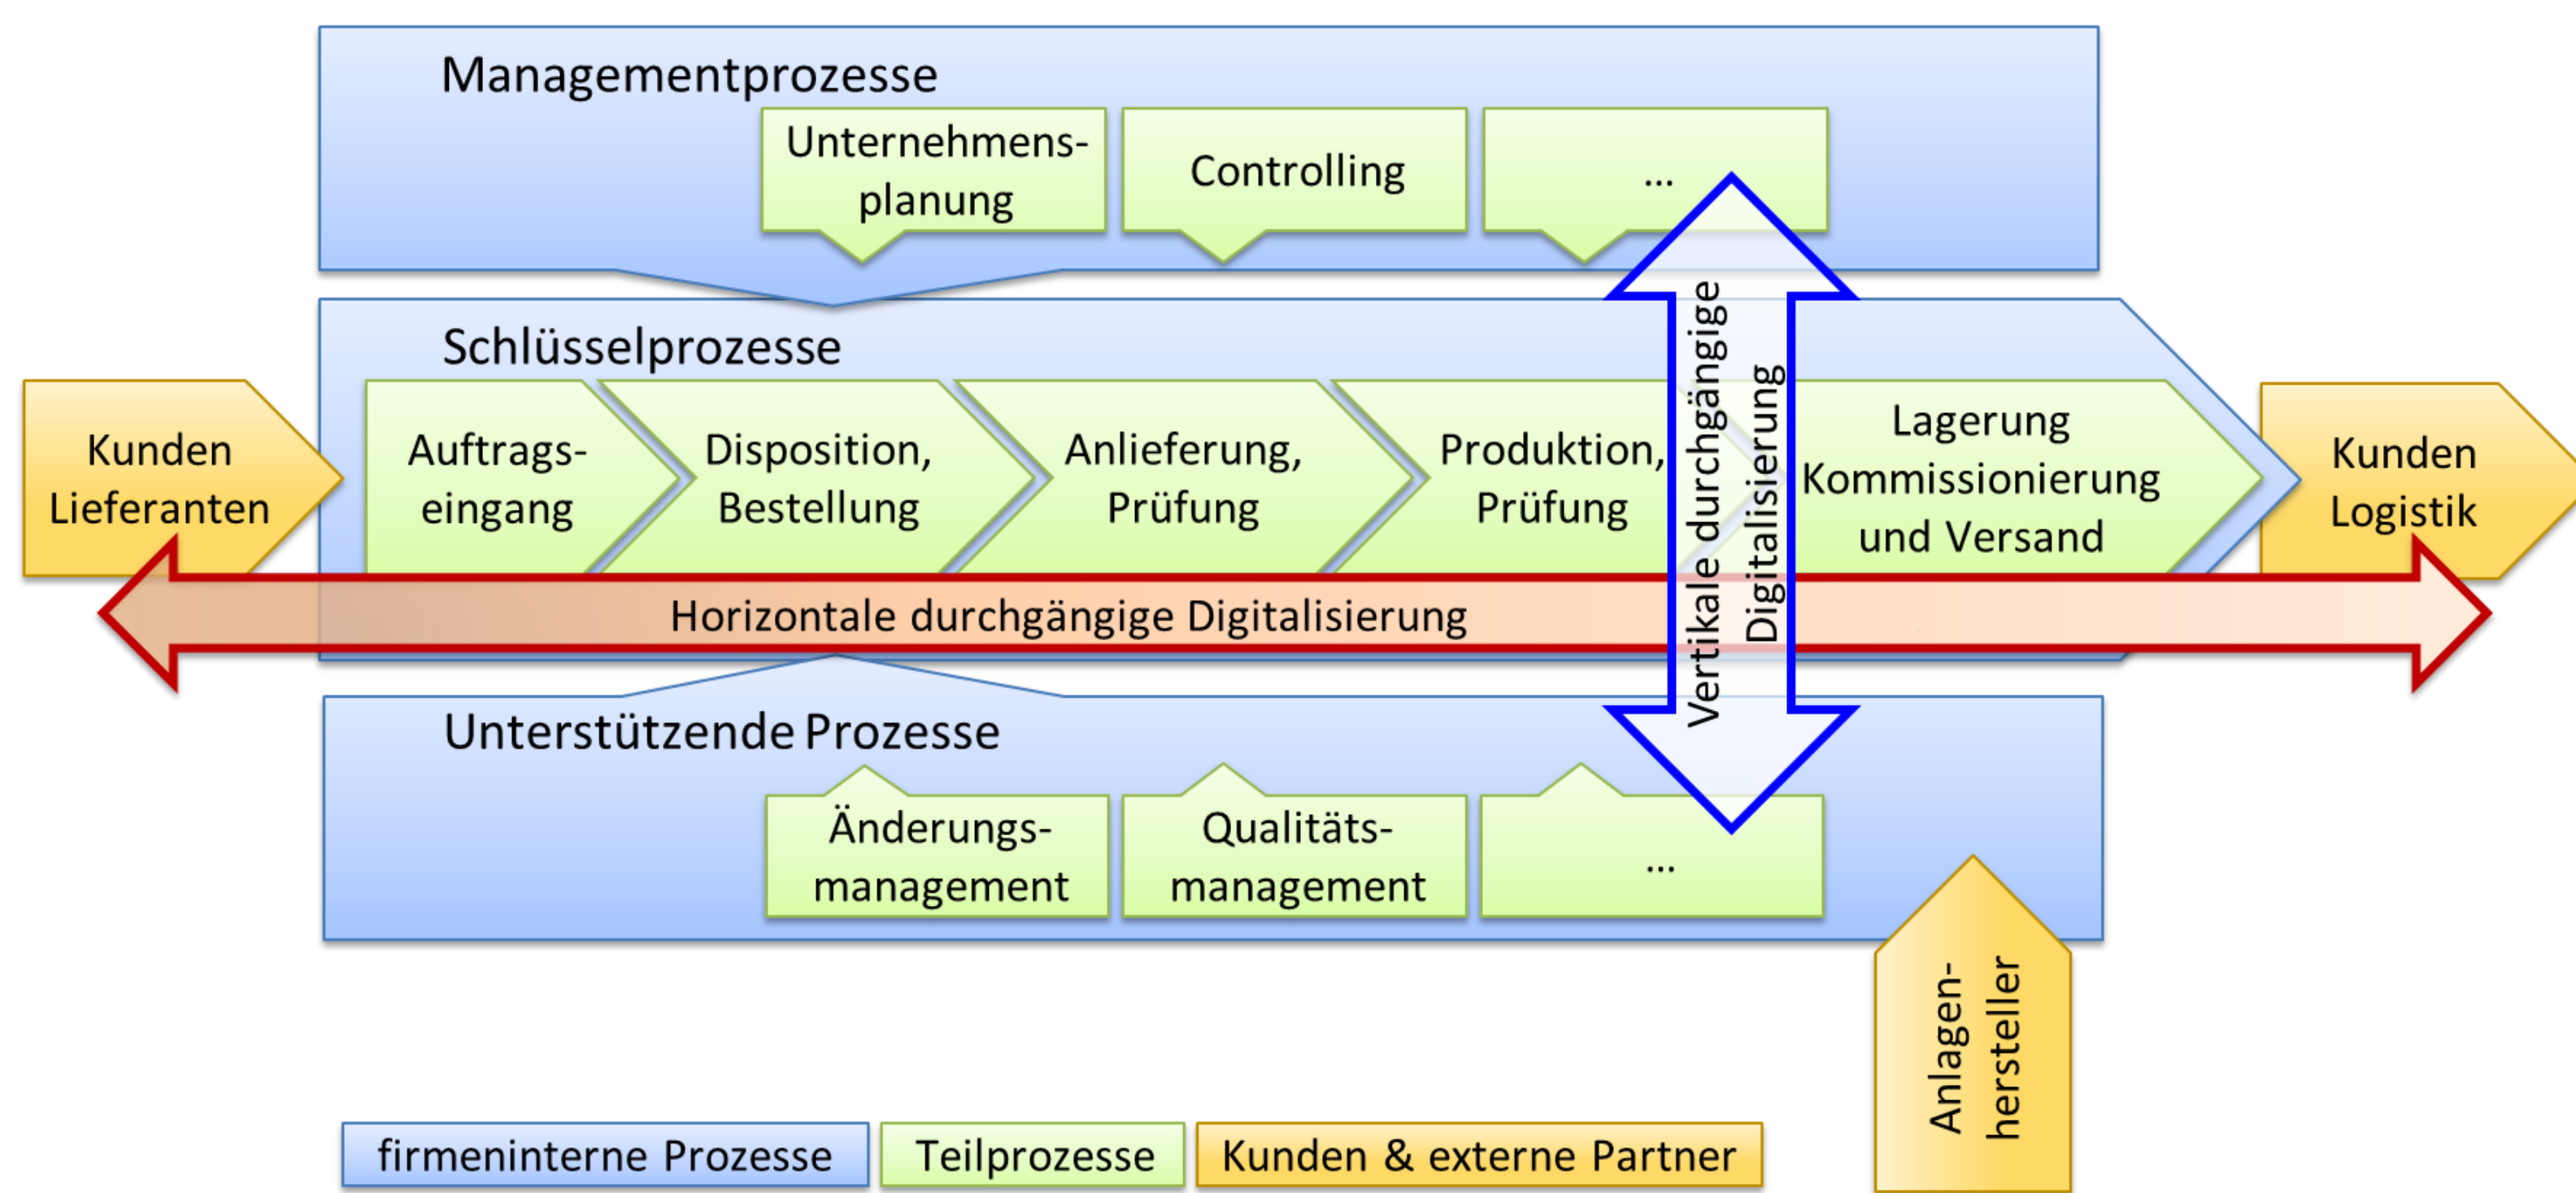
Managementprozesse

Unternehmensplanung

Controlling

...

Schlüsselprozesse

Kunden Lieferanten

Auftragseingang

Disposition, Bestellung

Anlieferung, Prüfung

Produktion, Prüfung

Lagerung Kommissionierung und Versand

Kunden Logistik

Vertikale durchgängige Digitalisierung

Horizontale durchgängige Digitalisierung

Unterstützende Prozesse

Änderungsmanagement

Qualitätsmanagement

...

Anlagenhersteller

firmeninterne Prozesse

Teilprozesse

Kunden & externe Partner